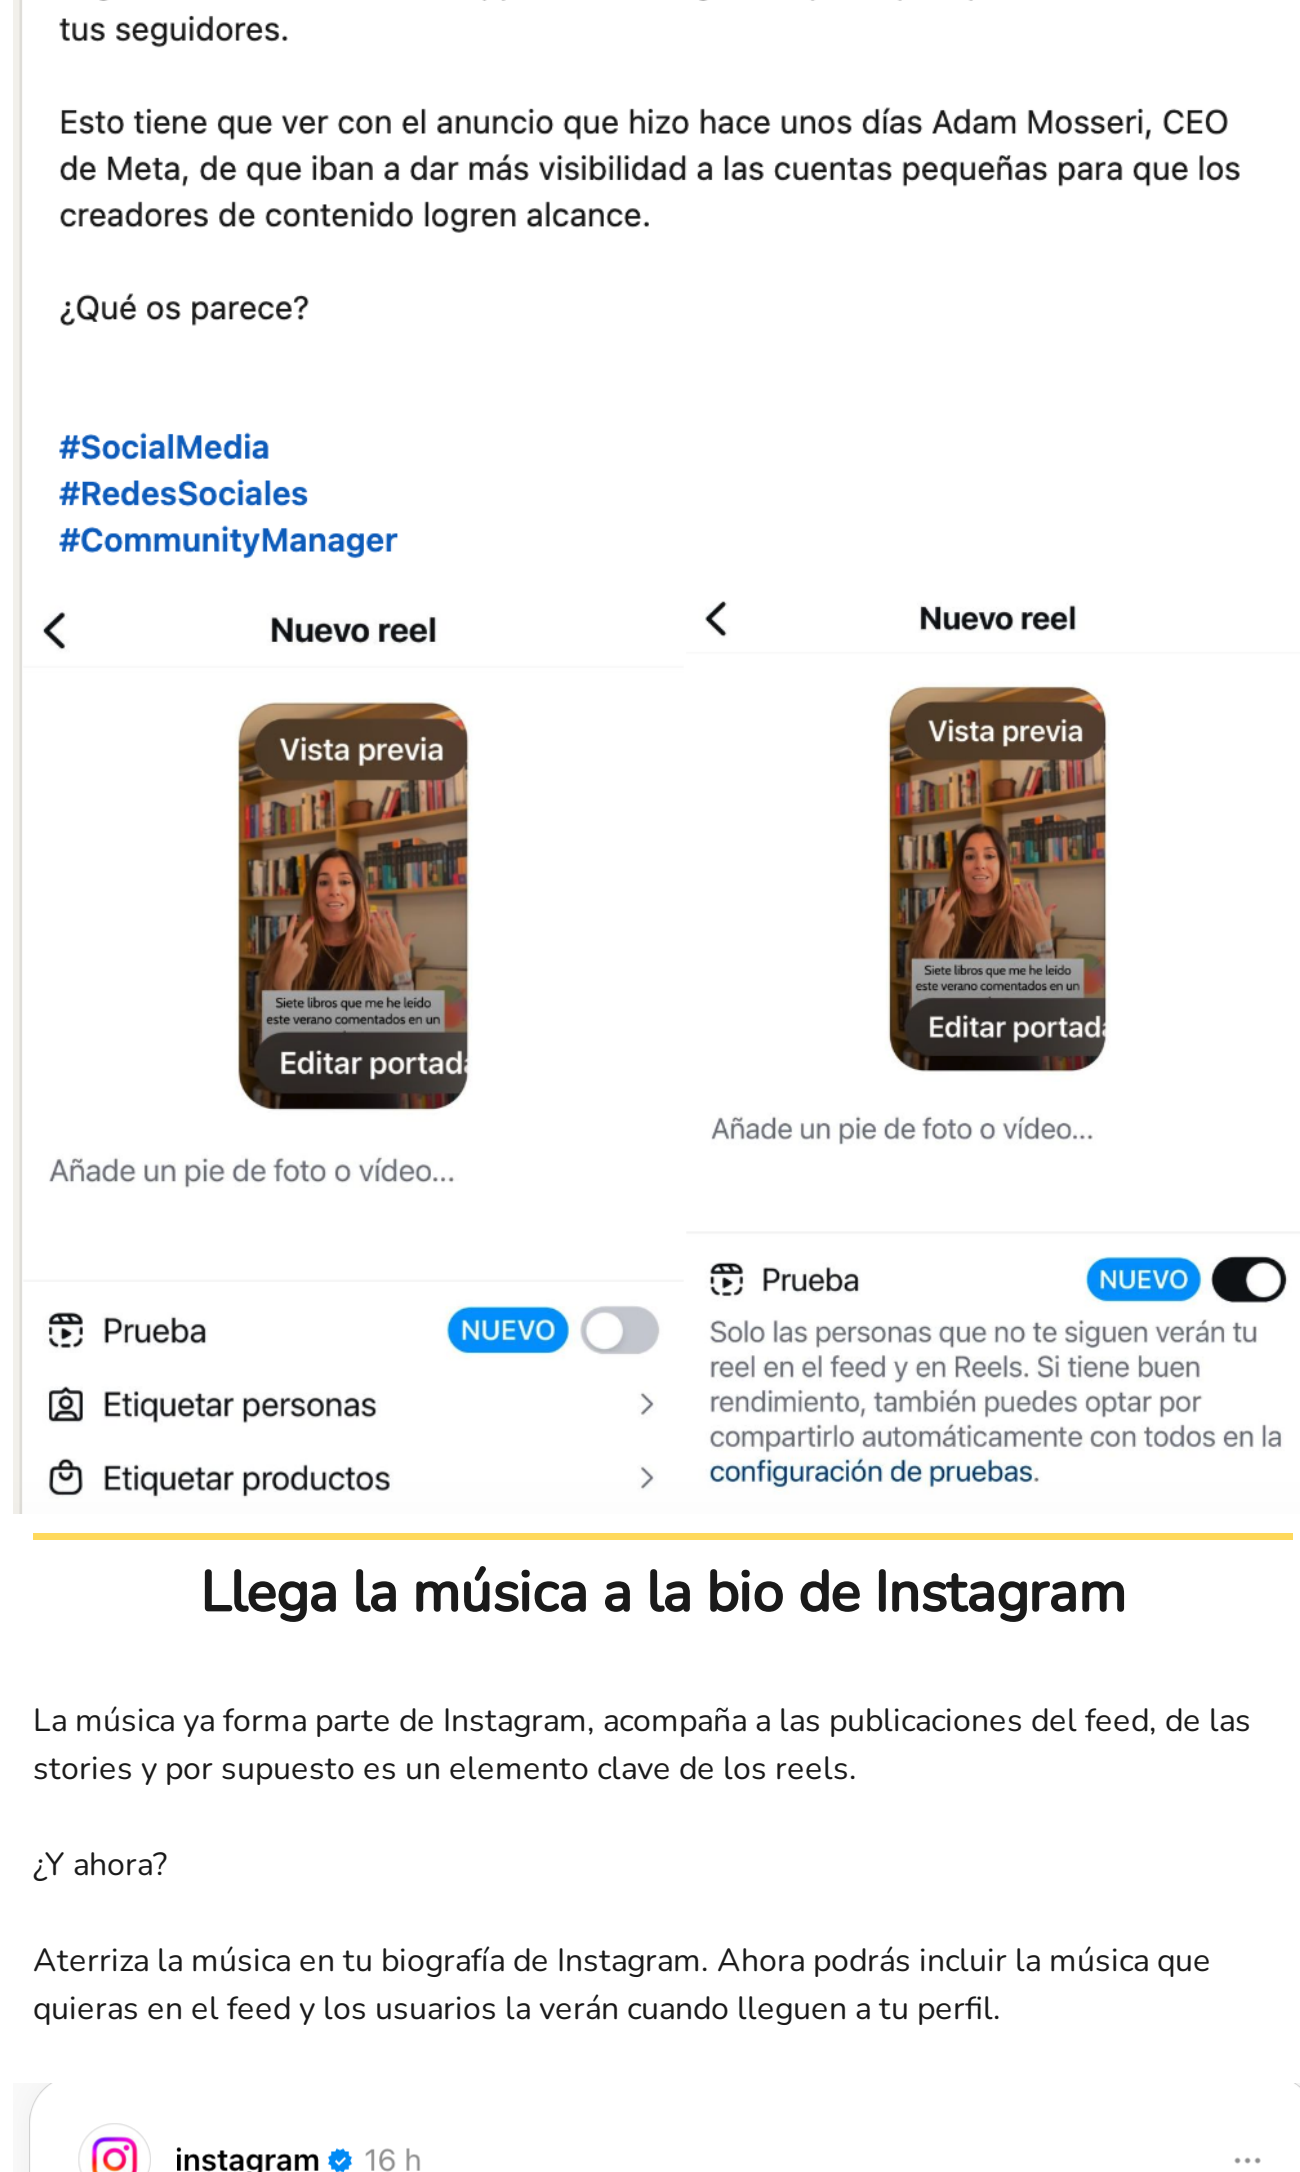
tus seguidores.

Esto tiene que ver con el anuncio que hizo hace unos días Adam Mosseri, CEO de Meta, de que iban a dar más visibilidad a las cuentas pequeñas para que los creadores de contenido logren alcance.

¿Qué os parece?

#SocialMedia
#RedesSociales
#CommunityManager

Nuevo reel

Vista previa

Siete libros que me he leído este verano comentados en un

Editar portad

Añade un pie de foto o vídeo...

Prueba NUEVO

Etiquetar personas

Etiquetar productos

Nuevo reel

Vista previa

Siete libros que me he leído este verano comentados en un

Editar portad

Añade un pie de foto o vídeo...

Prueba NUEVO

Solo las personas que no te siguen verán tu reel en el feed y en Reels. Si tiene buen rendimiento, también puedes optar por compartirlo automáticamente con todos en la configuración de pruebas.

Llega la música a la bio de Instagram

La música ya forma parte de Instagram, acompaña a las publicaciones del feed, de las stories y por supuesto es un elemento clave de los reels.

¿Y ahora?

Aterriza la música en tu biografía de Instagram. Ahora podrás incluir la música que quieras en el feed y los usuarios la verán cuando lleguen a tu perfil.

instagram 16 h